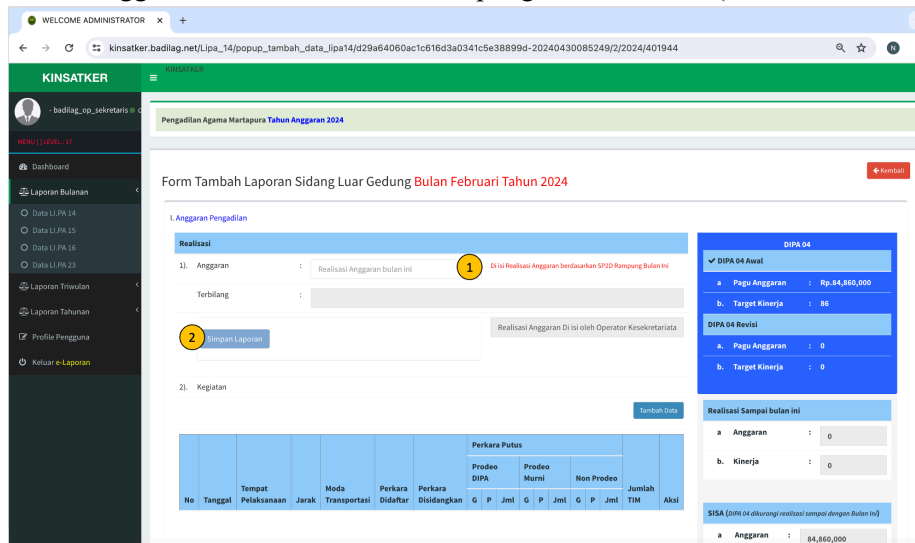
WELCOME ADMINISTRATOR ×
+
kinsatker.badilag.net/Lipa_14/popup_tambah_data_lipa14/d29a64060ac1c616d3a0341c5e38899d-20240430085249/2/2024/401944
N

KINSATKER
KINSATKER
- badilag_op_sekretaris
MENU | LEVEL : 17
Dashboard
Laporan Bulanan
Data LI.PA 14
Data LI.PA 15
Data LI.PA 16
Data LI.PA 23
Laporan Triwulan
Laporan Tahunan
Profile Pengguna
Keluar e-Laporan

Pengadilan Agama Martapura Tahun Anggaran 2024

Kembali

Form Tambah Laporan Sidang Luar Gedung Bulan Februari Tahun 2024

I. Anggaran Pengadilan

Realisasi
1). Anggaran : Realisasi Anggaran bulan ini 1 Di isi Realisasi Anggaran berdasarkan SP2D Rampung Bulan ini
Terbilang :
2 Simpan Laporan
Realisasi Anggaran Di isi oleh Operator Kesekretariata

2). Kegiatan
Tambah Data

| No | Tanggal | Tempat Pelaksanaan | Jarak | Moda Transportasi | Perkara Didaftar | Perkara Disidangkan | Perkara Putus Prodeo DIPA G | P | Jml | Prodeo Murni G | P | Jml | Non Prodeo G | P | Jml | Jumlah TIM | Aksi |
|---|---|---|---|---|---|---|---|---|---|---|---|---|---|---|---|---|---|

DIPA 04
✔ DIPA 04 Awal
a Pagu Anggaran : Rp.84,860,000
b. Target Kinerja : 86
DIPA 04 Revisi
a. Pagu Anggaran : 0
b. Target Kinerja : 0

Realisasi Sampai bulan ini
a Anggaran : 0
b. Kinerja : 0

SISA (DIPA 04 dikurangi realisasi sampai dengan Bulan ini)
a Anggaran : 84,860,000